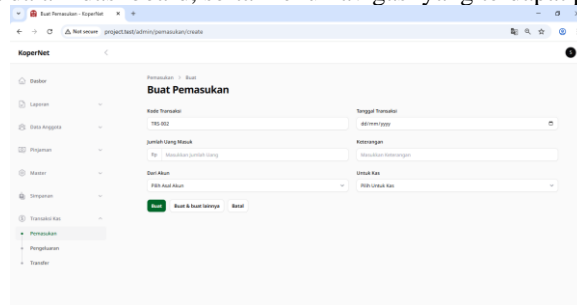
Buat Pemasukan - KoperNet
Not secure project.test/admin/pemasukan/create

KoperNet

Dasbor
Laporan
Data Anggota
Pinjaman
Master
Simpanan
Transaksi Kas
Pemasukan
Pengeluaran
Transfer

Pemasukan > Buat
Buat Pemasukan

Kode Transaksi
TRS-002

Tanggal Transaksi
dd/mm/yyyy

Jumlah Uang Masuk
Rp Masukkan jumlah Uang

Keterangan
Masukkan Keterangan

Dari Akun
Pilih Asal Akun

Untuk Kas
Pilih Untuk Kas

Buat
Buat & buat lainnya
Batal